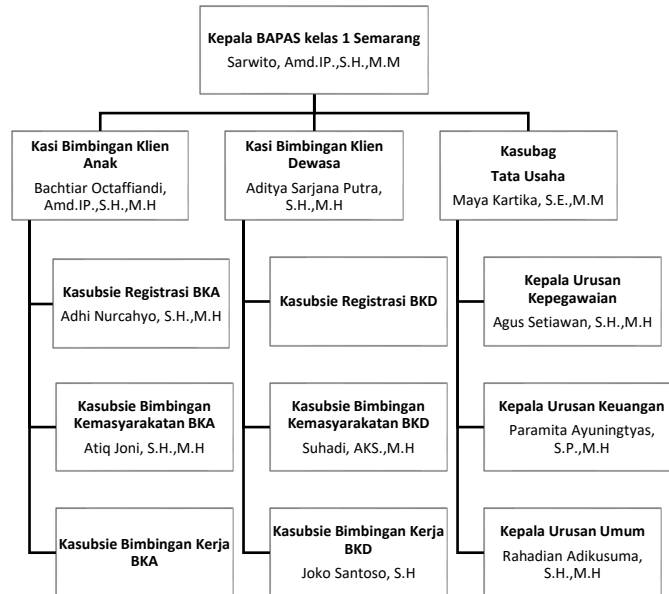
Kepala BAPAS kelas 1 Semarang
Sarwito, Amd.IP.,S.H.,M.M

Kasi Bimbingan Klien Anak
Bachtiar Octaffiandi, Amd.IP.,S.H.,M.H

Kasubsie Registrasi BKA
Adhi Nurcahyo, S.H.,M.H

Kasubsie Bimbingan Kemasyarakatan BKA
Atiq Joni, S.H.,M.H

Kasubsie Bimbingan Kerja BKA

Kasi Bimbingan Klien Dewasa
Aditya Sarjana Putra, S.H.,M.H

Kasubsie Registrasi BKD

Kasubsie Bimbingan Kemasyarakatan BKD
Suhadi, AKS.,M.H

Kasubsie Bimbingan Kerja BKD
Joko Santoso, S.H

Kasubag Tata Usaha
Maya Kartika, S.E.,M.M

Kepala Urusan Kepegawaian
Agus Setiawan, S.H.,M.H

Kepala Urusan Keuangan
Paramita Ayuningtyas, S.P.,M.H

Kepala Urusan Umum
Rahadian Adikusuma, S.H.,M.H